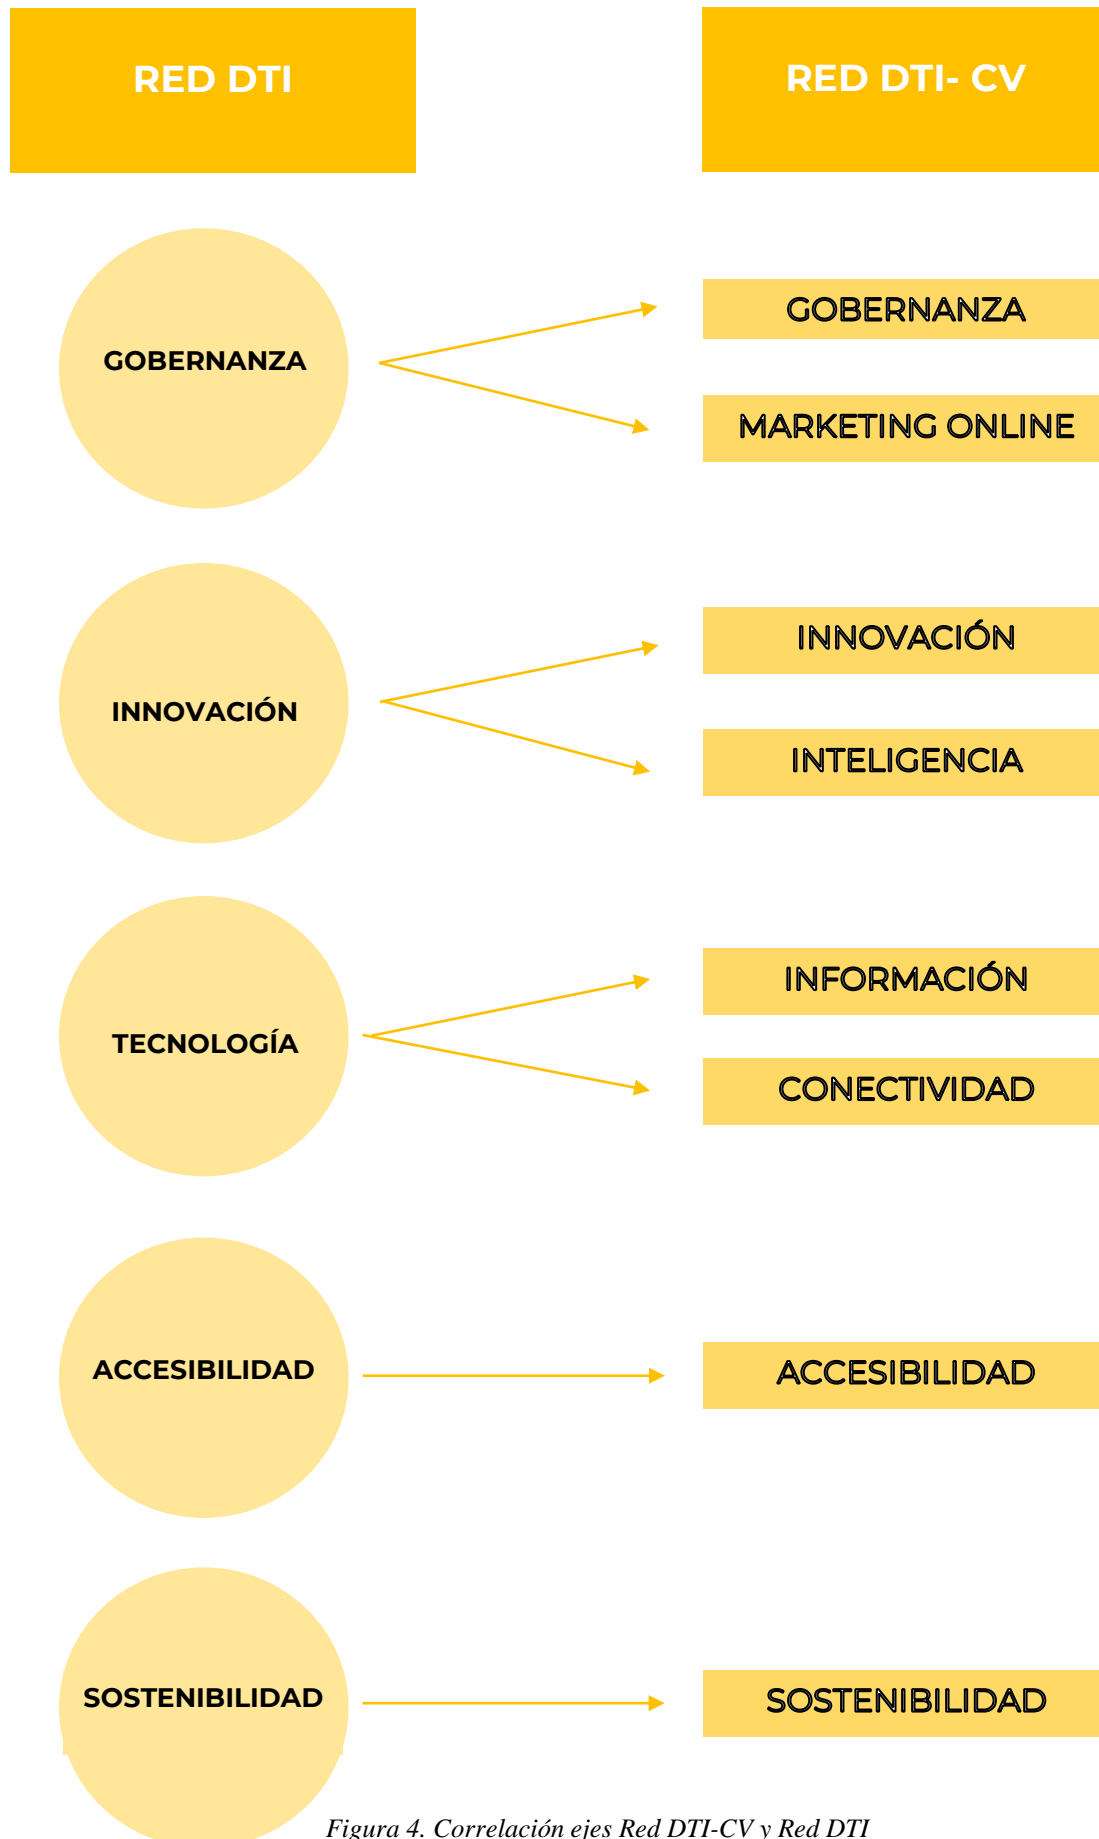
RED DTI

RED DTI- CV

GOBERNANZA

GOBERNANZA

MARKETING ONLINE

INNOVACIÓN

INNOVACIÓN

INTELIGENCIA

TECNOLOGÍA

INFORMACIÓN

CONECTIVIDAD

ACCESIBILIDAD

ACCESIBILIDAD

SOSTENIBILIDAD

SOSTENIBILIDAD

Figura 4. Correlación ejes Red DTI-CV y Red DTI